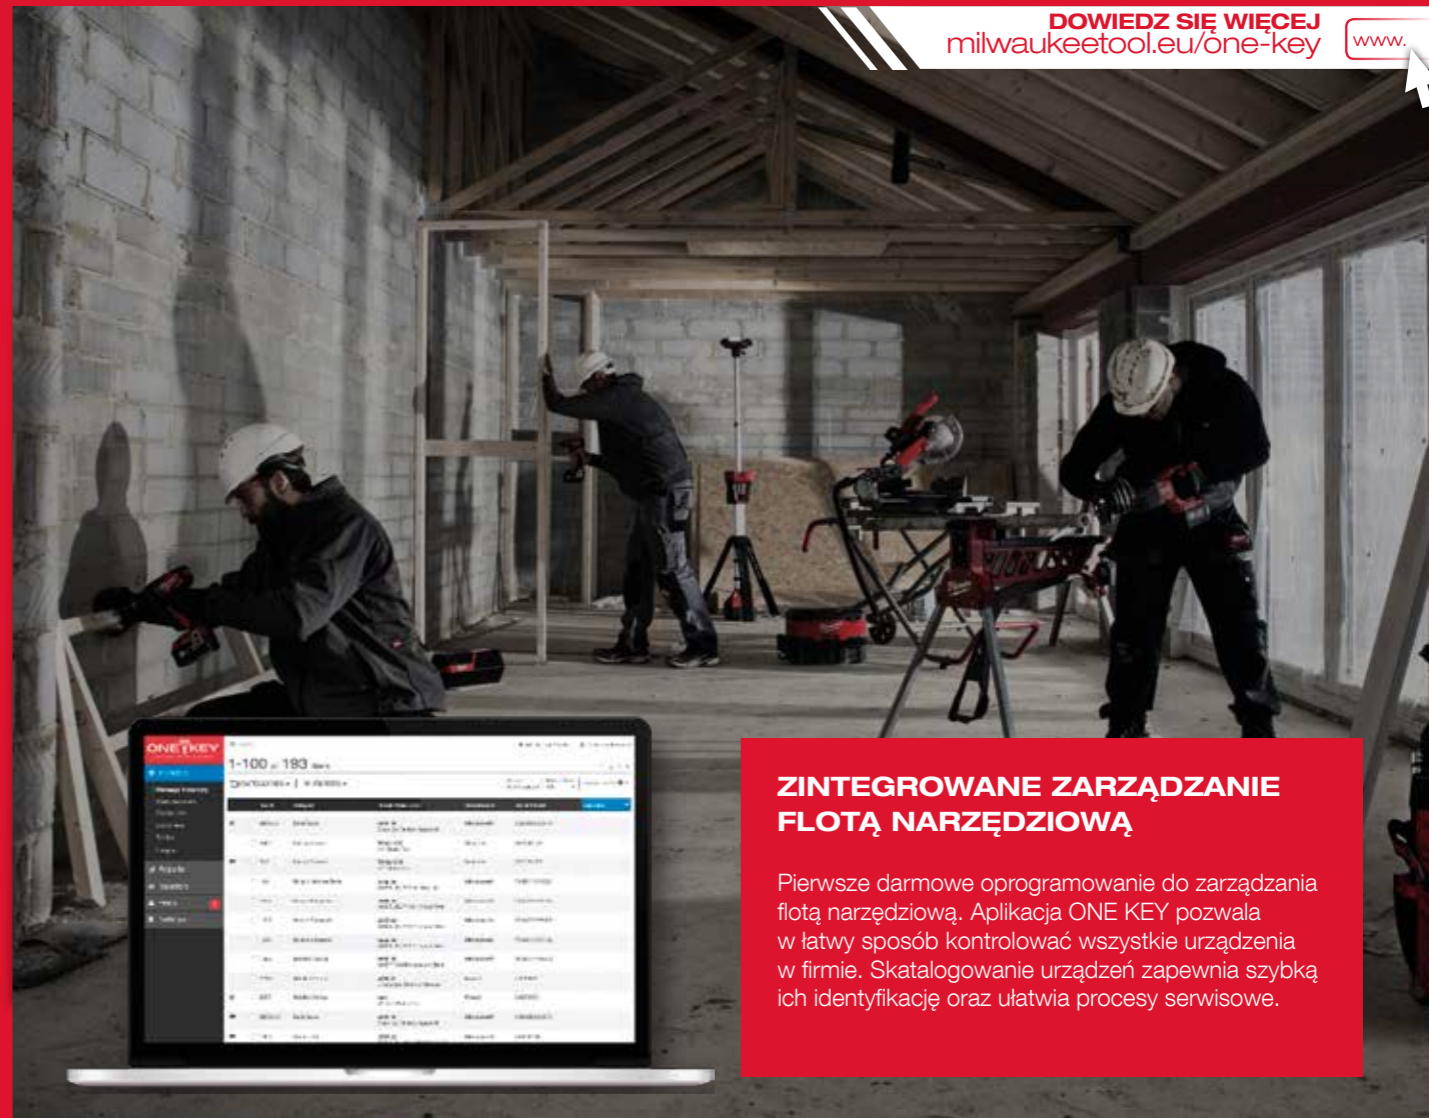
DOWIEDZ SIĘ WIĘCEJ
milwaukeetool.eu/one-key

www.

ONE KEY

1-100 of 193

ZINTEGROWANE ZARZĄDZANIE FLOTĄ NARZĘDZIOWĄ

Pierwsze darmowe oprogramowanie do zarządzania flotą narzędziową. Aplikacja ONE KEY pozwala w łatwy sposób kontrolować wszystkie urządzenia w firmie. Skatalogowanie urządzeń zapewnia szybką ich identyfikację oraz ułatwia procesy serwisowe.